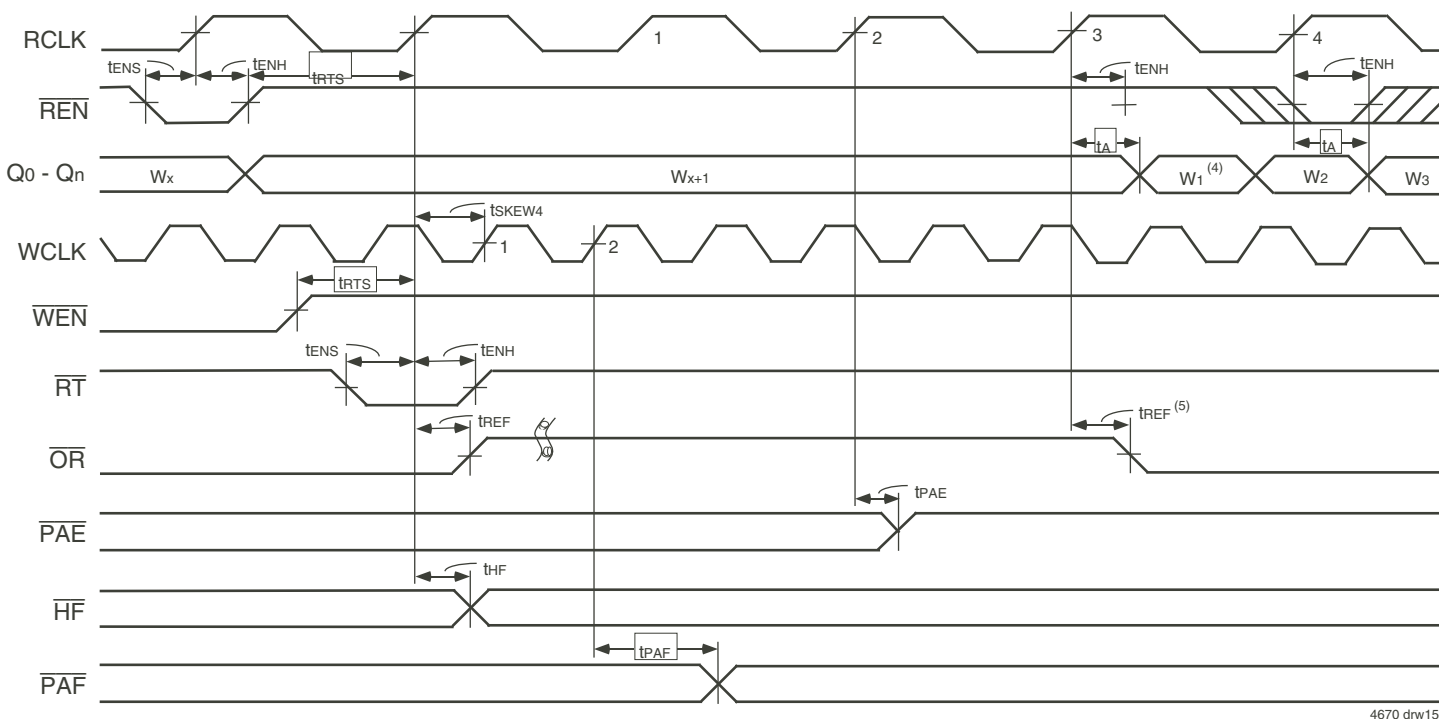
RCLK

$t_{ENS}$ $t_{ENH}$ $t_{RTS}$

1 2 3 4

$t_{ENH}$ $t_{ENH}$

$\overline{REN}$

$t_A$ $t_A$

$Q_0$ - $Q_n$

$W_x$ $W_{x+1}$ $W_1$ $^{(4)}$ $W_2$ $W_3$

$t_{SKEW4}$

WCLK

1 2

$t_{RTS}$

$\overline{WEN}$

$t_{ENS}$ $t_{ENH}$

$\overline{RT}$

$t_{REF}$ $t_{REF}$ $^{(5)}$

$\overline{OR}$

$t_{PAE}$

$\overline{PAE}$

$t_{HF}$

$\overline{HF}$

$t_{PAF}$

$\overline{PAF}$

4670 drw15